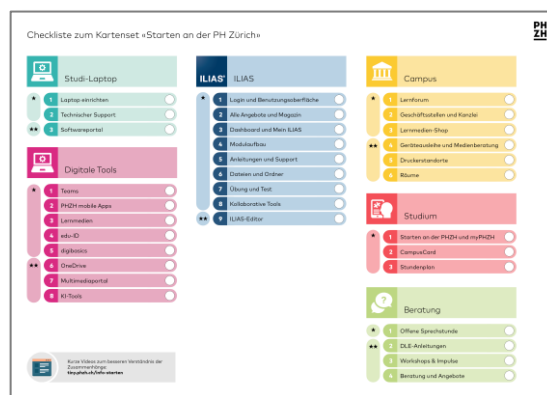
Checkliste zum Kartenset «Starten an der PH Zürich»

PH ZH

Studi-Laptop

*
1 Laptop einrichten
2 Technischer Support
**
3 Softwareportal

Digitale Tools

*
1 Teams
2 PHZH mobile Apps
3 Lernmedien
4 edu-ID
5 digibasics
**
6 OneDrive
7 Multimediaportal
8 KI-Tools

Kurze Videos zum besseren Verständnis der Zusammenhänge: tiny.phzh.ch/info-starten

ILIAS ILIAS

*
1 Login und Benutzungsoberfläche
2 Alle Angebote und Magazin
3 Dashboard und Mein ILIAS
4 Modulaufbau
5 Anleitungen und Support
6 Dateien und Ordner
7 Übung und Test
8 Kollaborative Tools
**
9 ILIAS-Editor

Campus

*
1 Lernforum
2 Geschäftsstellen und Kanzlei
3 Lernmedien-Shop
**
4 Geräteausleihe und Medienberatung
5 Druckerstandorte
6 Räume

Studium

*
1 Starten an der PHZH und myPHZH
2 CampusCard
3 Stundenplan

Beratung

*
1 Offene Sprechstunde
**
2 DLE-Anleitungen
3 Workshops & Impulse
4 Beratung und Angebote